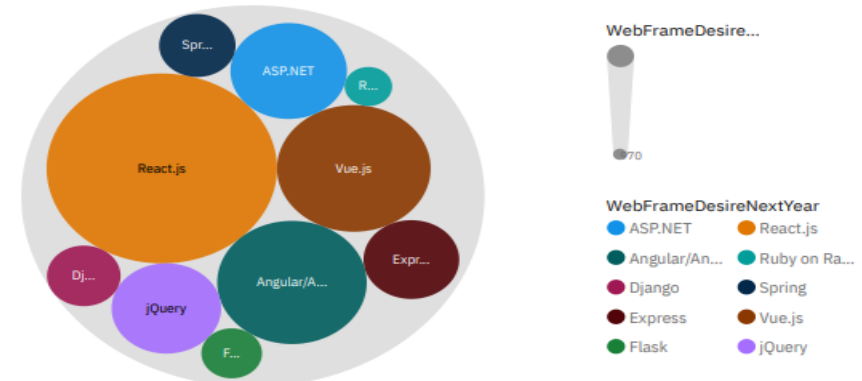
Spr...
ASP.NET
R...
React.js
Vue.js
Expr...
Dj...
Angular/A...
jQuery
F...

WebFrameDesire...

70

WebFrameDesireNextYear
ASP.NET
React.js
Angular/An...
Ruby on Ra...
Django
Spring
Express
Vue.js
Flask
jQuery